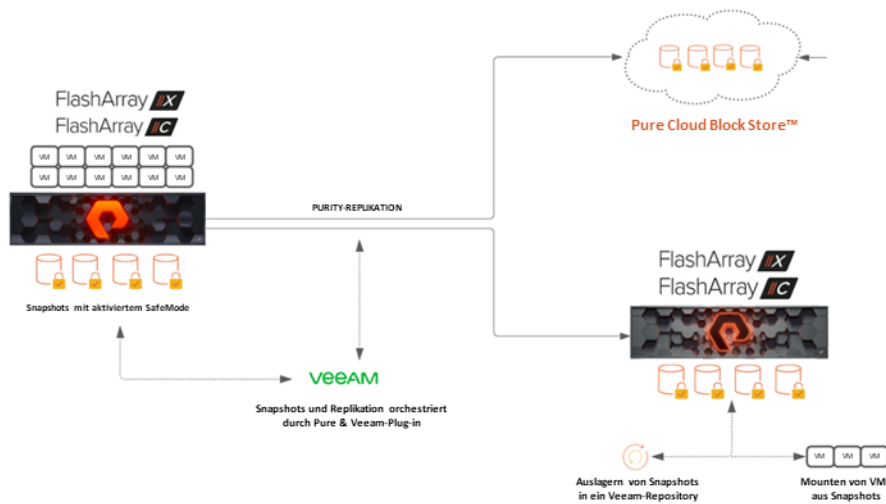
FlashArray //X
FlashArray //C

| VM | VM | VM | VM | VM | VM |
|---|---|---|---|---|---|
| VM | VM | VM | VM | VM | VM |

Snapshots mit aktiviertem SafeMode

PURITY-REPLIKATION

Pure Cloud Block Store™

FlashArray //X
FlashArray //C

VEEAM

Snapshots und Replikation orchestriert durch Pure & Veeam-Plug-in

Auslagern von Snapshots in ein Veeam-Repository

VM VM VM

Mounten von VM aus Snapshots